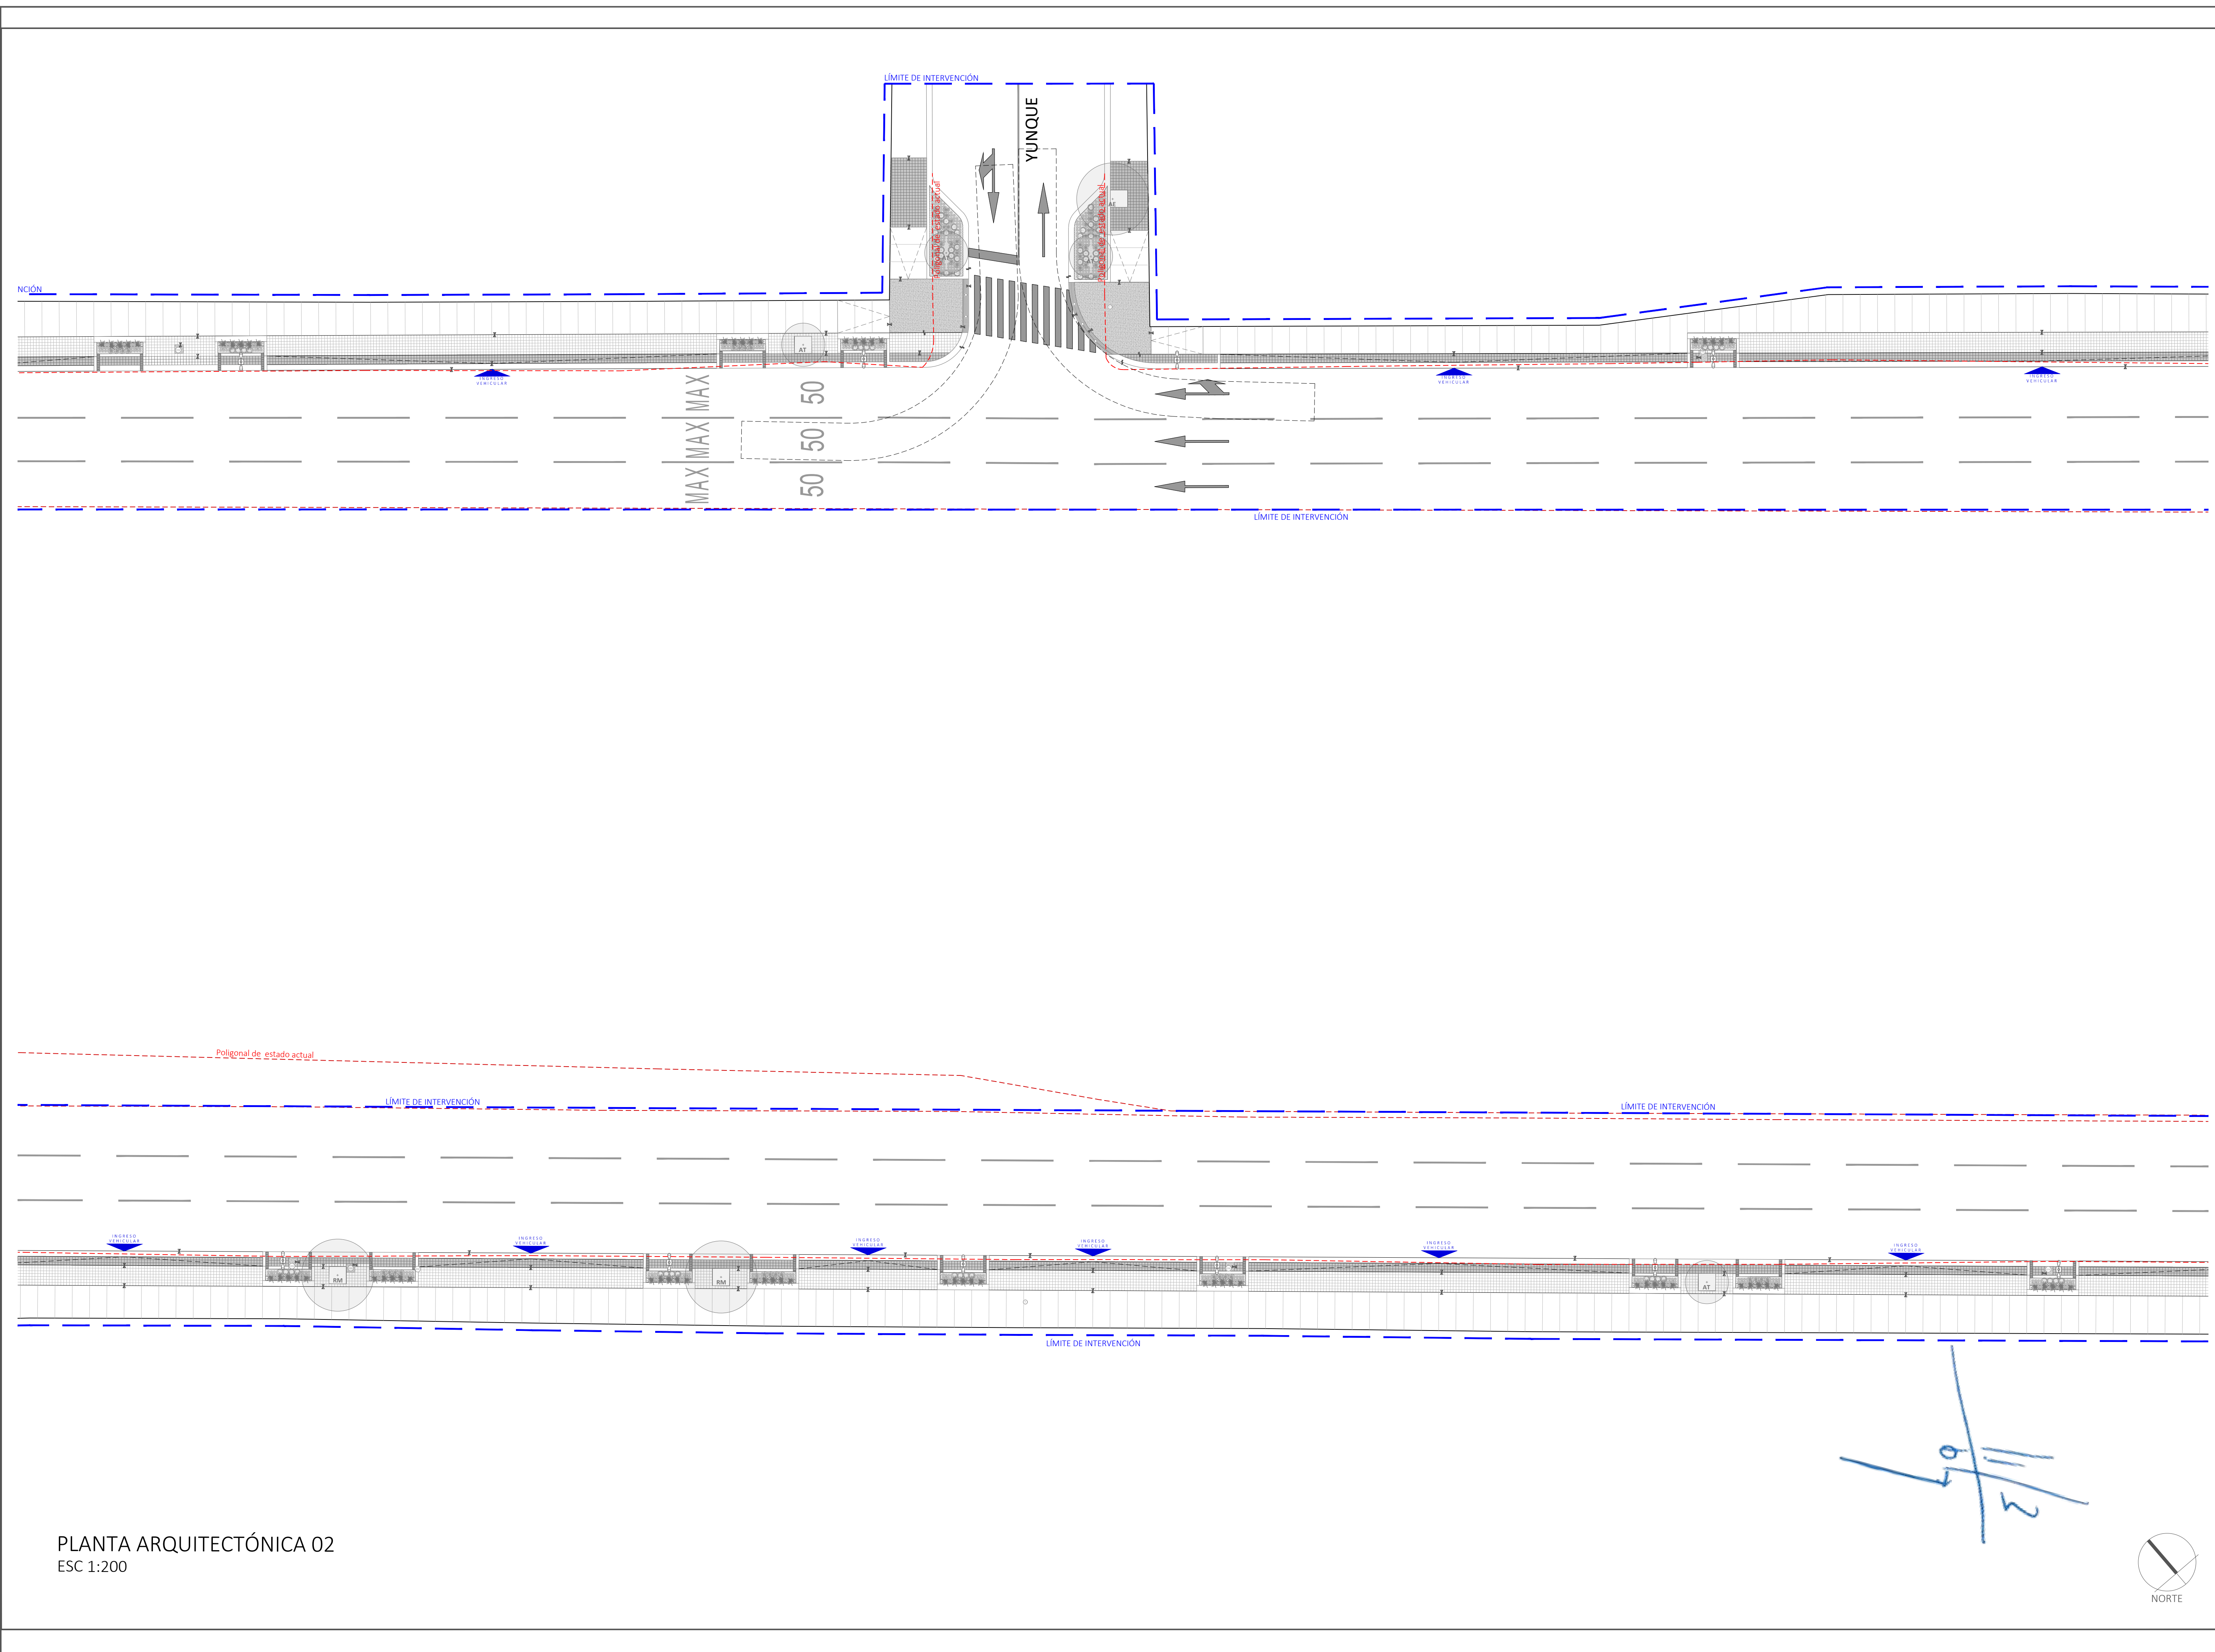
LÍMITE DE INTERVENCIÓN

YUNQUE

NCIÓN

AT

INGRESO VEHICULAR

INGRESO VEHICULAR

INGRESO VEHICULAR

MAX MAX MAX

50 50 50

LÍMITE DE INTERVENCIÓN

Poligonal de estado actual

LÍMITE DE INTERVENCIÓN

LÍMITE DE INTERVENCIÓN

INGRESO VEHICULAR

INGRESO VEHICULAR

INGRESO VEHICULAR

INGRESO VEHICULAR

INGRESO VEHICULAR

INGRESO VEHICULAR

RM

RM

AT

LÍMITE DE INTERVENCIÓN

PLANTA ARQUITECTÓNICA 02
ESC 1:200

NORTE